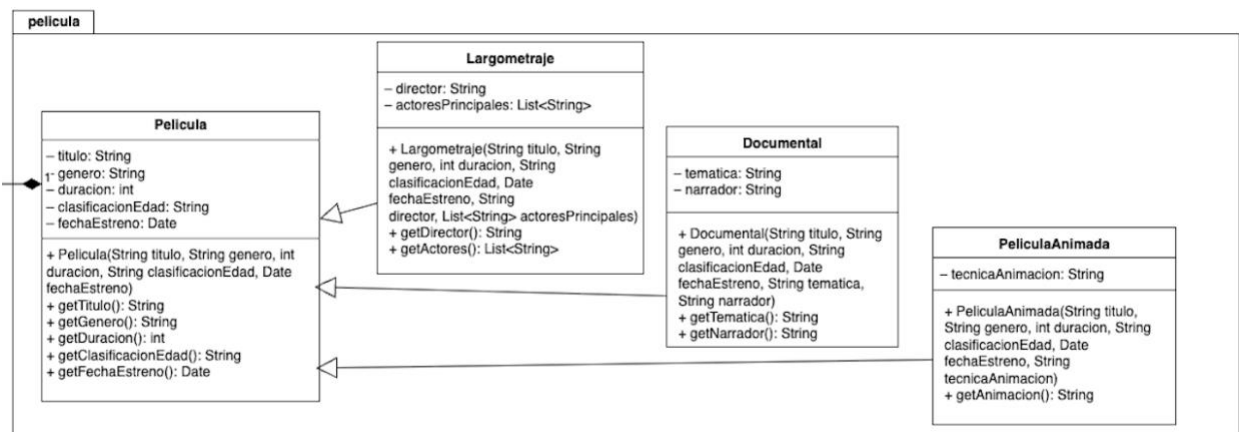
pelicula

Pelicula

– titulo: String
– genero: String
– duracion: int
– clasificacionEdad: String
– fechaEstreno: Date

+ Pelicula(String titulo, String genero, int duracion, String clasificacionEdad, Date fechaEstreno)
+ getTitulo(): String
+ getGenero(): String
+ getDuracion(): int
+ getClasificacionEdad(): String
+ getFechaEstreno(): Date

1

Largometraje

– director: String
– actoresPrincipales: List<String>

+ Largometraje(String titulo, String genero, int duracion, String clasificacionEdad, Date fechaEstreno, String director, List<String> actoresPrincipales)
+ getDirector(): String
+ getActores(): List<String>

Documental

– tematica: String
– narrador: String

+ Documental(String titulo, String genero, int duracion, String clasificacionEdad, Date fechaEstreno, String tematica, String narrador)
+ getTematica(): String
+ getNarrador(): String

PeliculaAnimada

– tecnicaAnimacion: String

+ PeliculaAnimada(String titulo, String genero, int duracion, String clasificacionEdad, Date fechaEstreno, String tecnicaAnimacion)
+ getAnimacion(): String